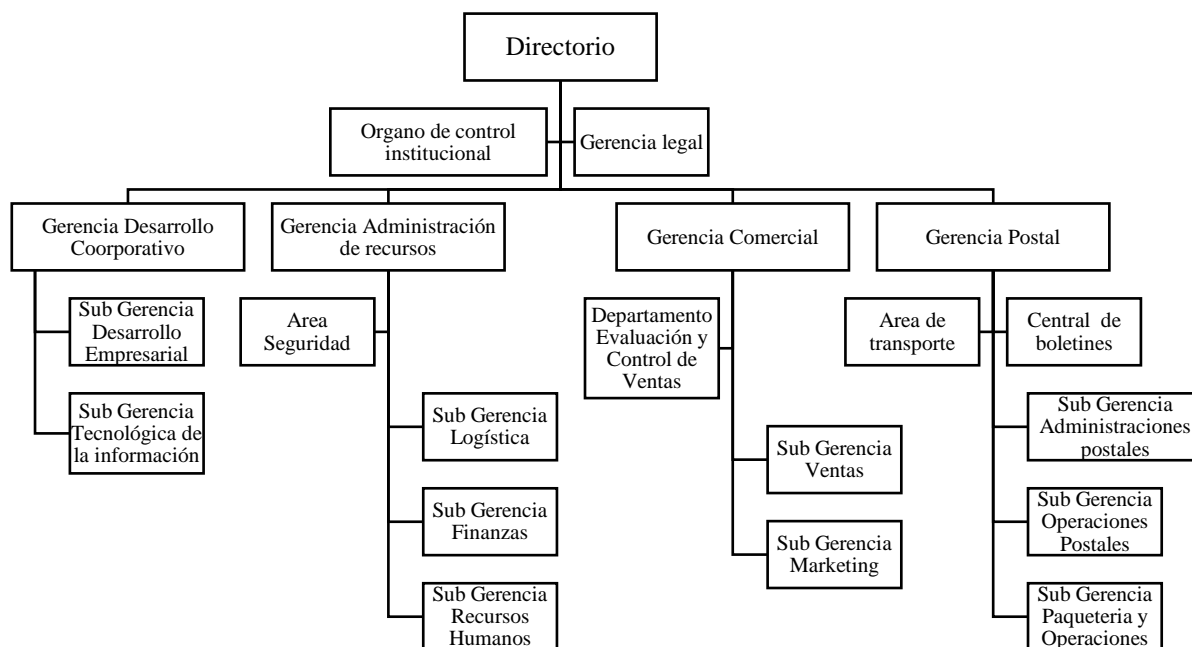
Directorio

Organo de control institucional

Gerencia legal

Gerencia Desarrollo Coorporativo

Sub Gerencia Desarrollo Empresarial

Sub Gerencia Tecnológica de la información

Gerencia Administración de recursos

Area Seguridad

Sub Gerencia Logística

Sub Gerencia Finanzas

Sub Gerencia Recursos Humanos

Gerencia Comercial

Departamento Evaluación y Control de Ventas

Sub Gerencia Ventas

Sub Gerencia Marketing

Gerencia Postal

Area de transporte

Central de boletines

Sub Gerencia Administraciones postales

Sub Gerencia Operaciones Postales

Sub Gerencia Paqueteria y Operaciones